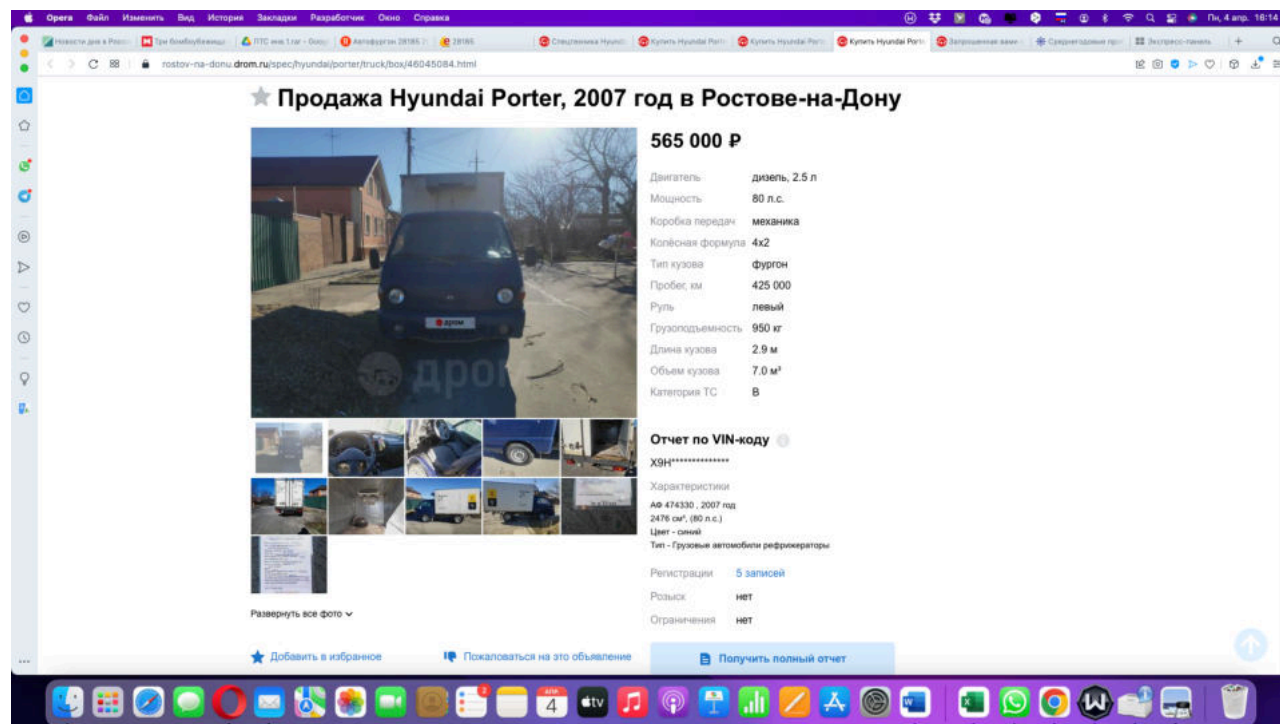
Opera Файл Изменить Вид История Закладки Разработчик Окно Справка

Пн, 4 апр. 16:14

Новости дня в России | Три бомбоубежища | ПТС мне 1.rar - Goog | Автофургон 28185 | 28185 | Спецтехника Hyundai | Купить Hyundai Porter | Купить Hyundai Porter | Купить Hyundai Porter | Запрошенная вами | Среднегодовые про | Экспресс-панель

rostov-na-donu.drom.ru/spec/hyundai/porter/truck/box/46045084.html

Продажа Hyundai Porter, 2007 год в Ростове-на-Дону

565 000 ₽

| | |
|---|---|
| Двигатель | дизель, 2.5 л |
| Мощность | 80 л.с. |
| Коробка передач | механика |
| Колёсная формула | 4x2 |
| Тип кузова | фургон |
| Пробег, км | 425 000 |
| Руль | левый |
| Грузоподъемность | 950 кг |
| Длина кузова | 2.9 м |
| Объем кузова | 7.0 м³ |
| Категория ТС | B |

дром

Отчет по VIN-коду

X9H**************

Характеристики

АФ 474330 , 2007 год
2476 см³, (80 л.с.)
Цвет - синий
Тип - Грузовые автомобили рефрижераторы

| | |
|---|---|
| Регистрации | 5 записей |
| Розыск | нет |
| Ограничения | нет |

Развернуть все фото

Добавить в избранное

Пожаловаться на это объявление

Получить полный отчет

АПР 4

tv